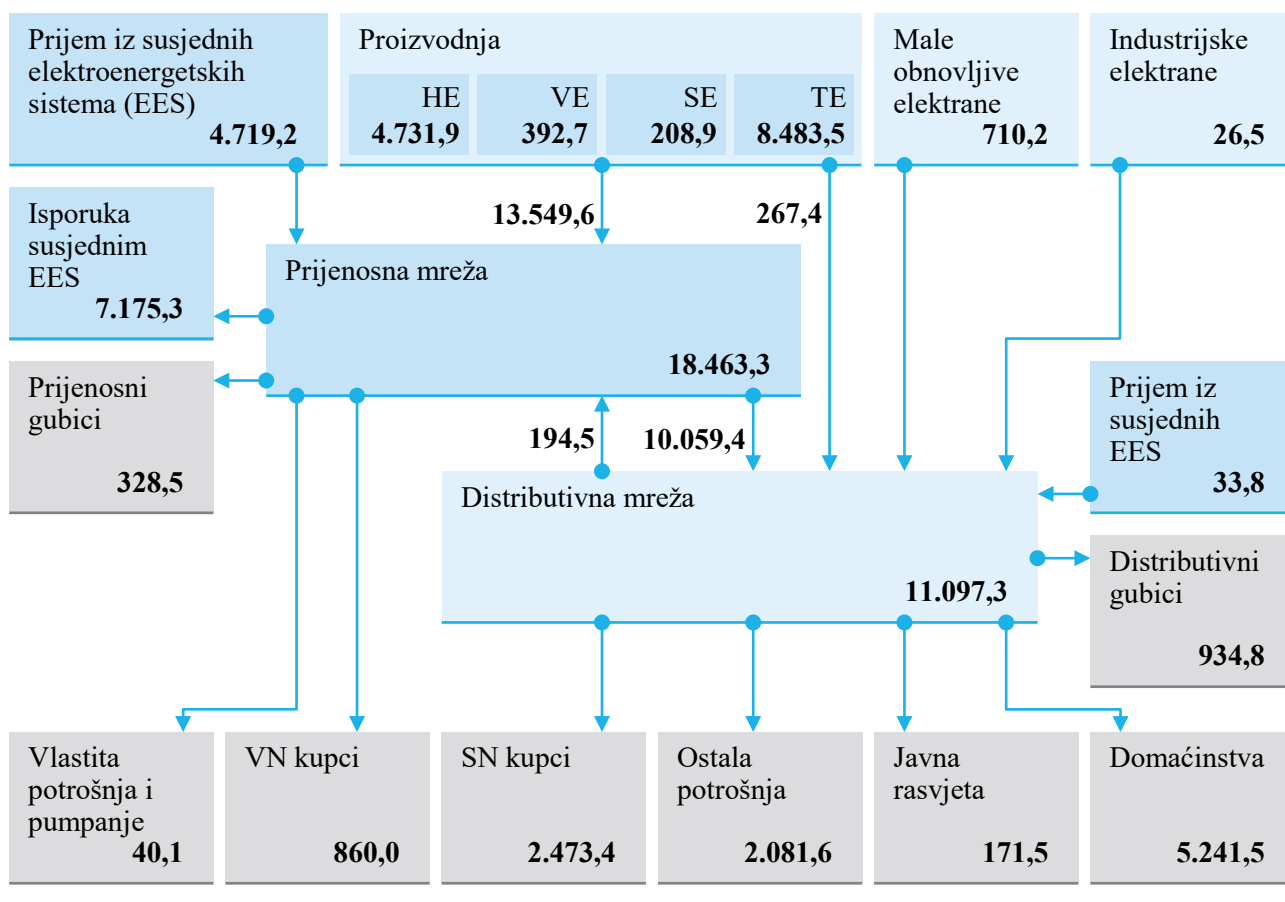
Prijem iz susjednih elektroenergetskih sistema (EES)
4.719,2

Proizvodnja

HE
4.731,9

VE
392,7

SE
208,9

TE
8.483,5

Male obnovljive elektrane
710,2

Industrijske elektrane
26,5

Isporuka susjednim EES
7.175,3

13.549,6

267,4

Prijenosna mreža
18.463,3

Prijenosni gubici
328,5

194,5

10.059,4

Prijem iz susjednih EES
33,8

Distributivna mreža
11.097,3

Distributivni gubici
934,8

Vlastita potrošnja i pumpanje
40,1

VN kupci
860,0

SN kupci
2.473,4

Ostala potrošnja
2.081,6

Javna rasvjeta
171,5

Domaćinstva
5.241,5